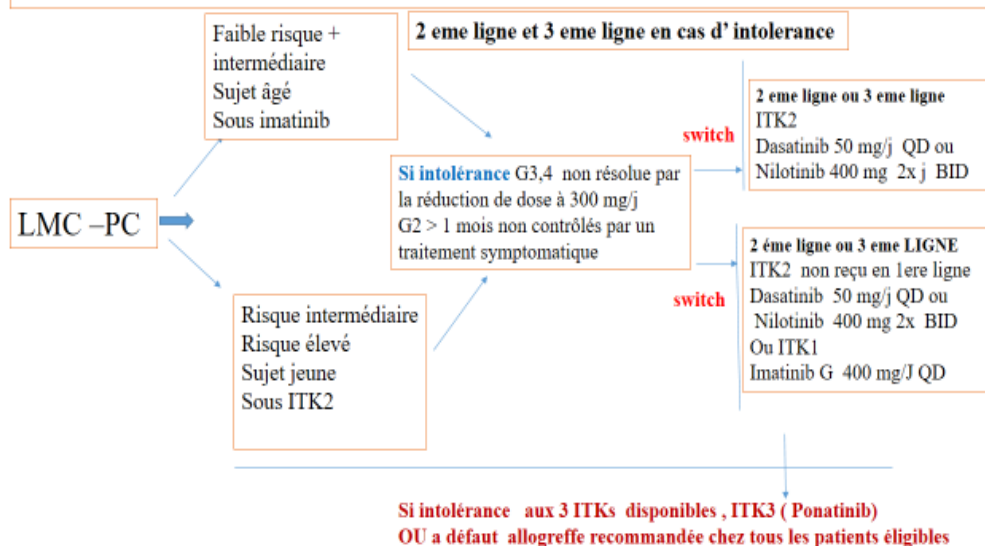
2 eme ligne et 3 eme ligne en cas d' intolerance

LMC –PC

Faible risque + intermédiaire
Sujet âgé
Sous imatinib

Risque intermédiaire
Risque élevé
Sujet jeune
Sous ITK2

Si intolérance G3,4 non résolue par la réduction de dose à 300 mg/j
G2 > 1 mois non contrôlés par un traitement symptomatique

switch

2 eme ligne ou 3 eme ligne
ITK2
Dasatinib 50 mg/j QD ou
Nilotinib 400 mg 2x j BID

switch

2 éme ligne ou 3 eme LIGNE
ITK2 non reçu en 1ere ligne
Dasatinib 50 mg/j QD ou
Nilotinib 400 mg 2x BID
Ou ITK1
Imatinib G 400 mg/J QD

Si intolérance aux 3 ITKs disponibles , ITK3 ( Ponatinib)
OU a défaut allogreffe recommandée chez tous les patients éligibles